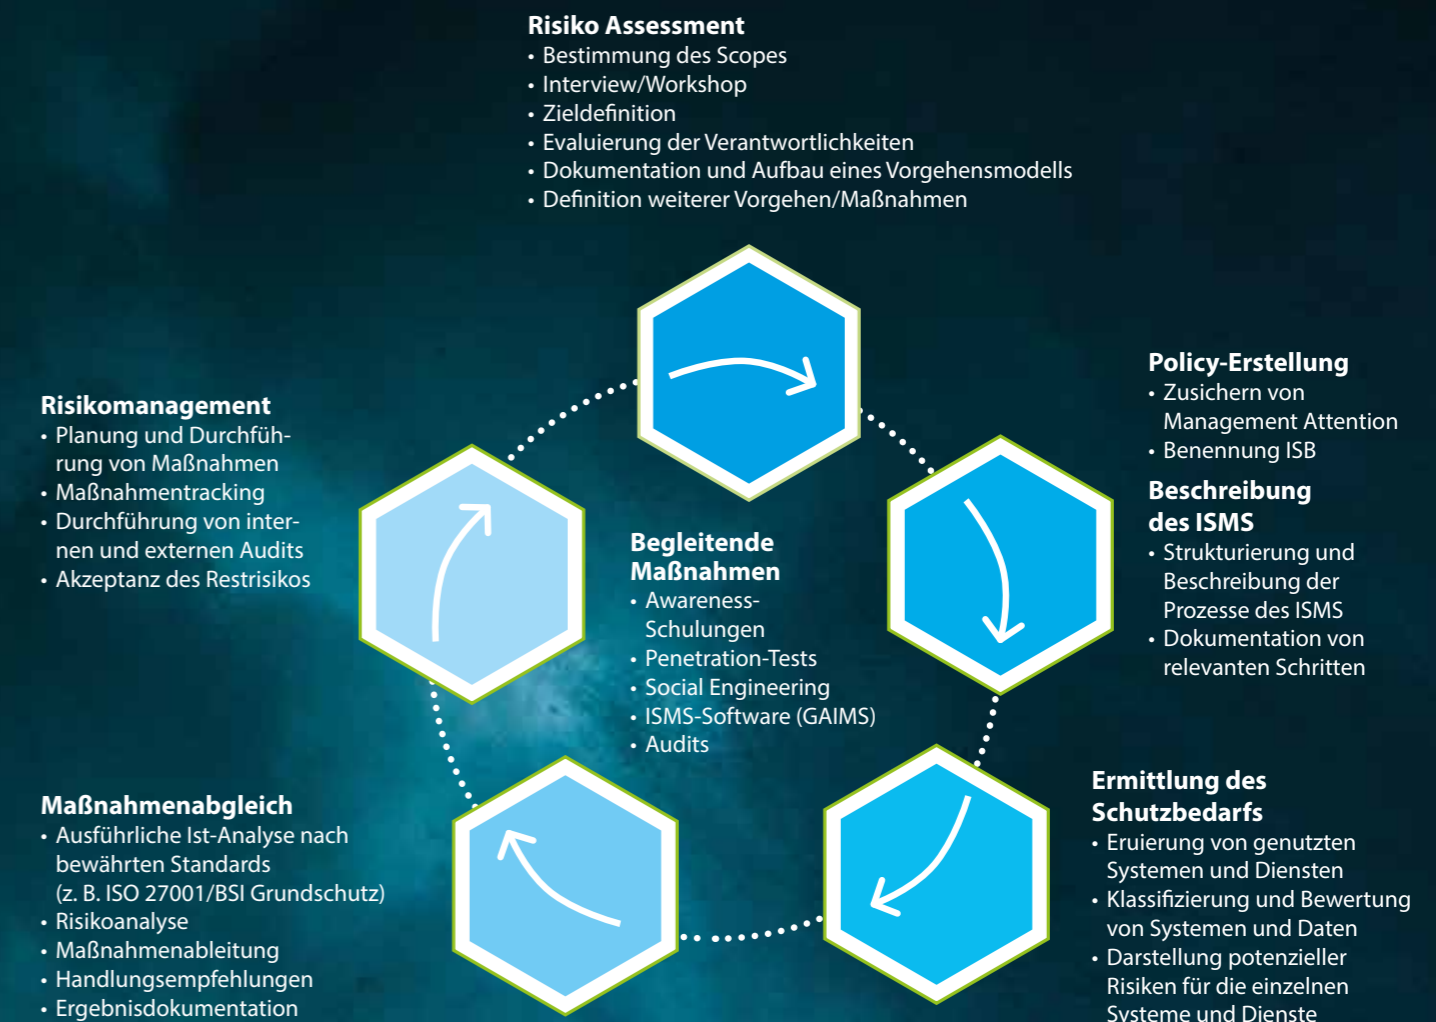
**Risiko Assessment**
• Bestimmung des Scopes
• Interview/Workshop
• Zieldefinition
• Evaluierung der Verantwortlichkeiten
• Dokumentation und Aufbau eines Vorgehensmodells
• Definition weiterer Vorgehen/Maßnahmen

**Policy-Erstellung**
• Zusichern von Management Attention
• Benennung ISB

**Beschreibung des ISMS**
• Strukturierung und Beschreibung der Prozesse des ISMS
• Dokumentation von relevanten Schritten

**Risikomanagement**
• Planung und Durchführung von Maßnahmen
• Maßnahmentracking
• Durchführung von internen und externen Audits
• Akzeptanz des Restrisikos

**Begleitende Maßnahmen**
• Awareness-Schulungen
• Penetration-Tests
• Social Engineering
• ISMS-Software (GAIMS)
• Audits

**Ermittlung des Schutzbedarfs**
• Eruierung von genutzten Systemen und Diensten
• Klassifizierung und Bewertung von Systemen und Daten
• Darstellung potenzieller Risiken für die einzelnen Systeme und Dienste

**Maßnahmenabgleich**
• Ausführliche Ist-Analyse nach bewährten Standards (z. B. ISO 27001/BSI Grundschutz)
• Risikoanalyse
• Maßnahmenableitung
• Handlungsempfehlungen
• Ergebnisdokumentation